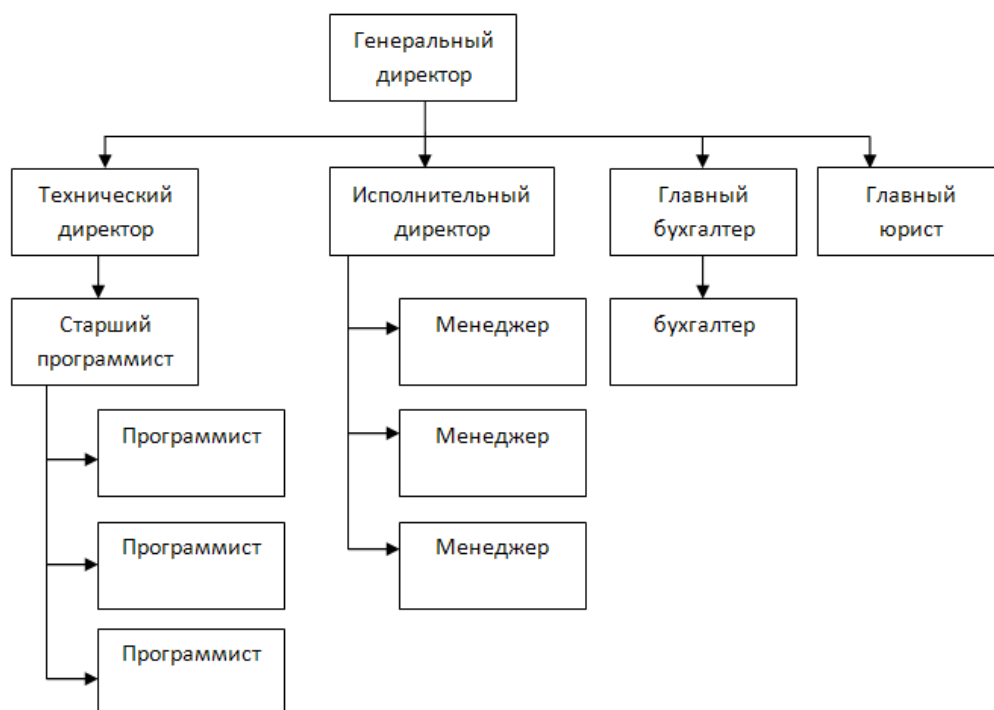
Генеральный директор

Технический директор

Исполнительный директор

Главный бухгалтер

Главный юрист

Старший программист

Менеджер

бухгалтер

Программист

Менеджер

Программист

Менеджер

Программист